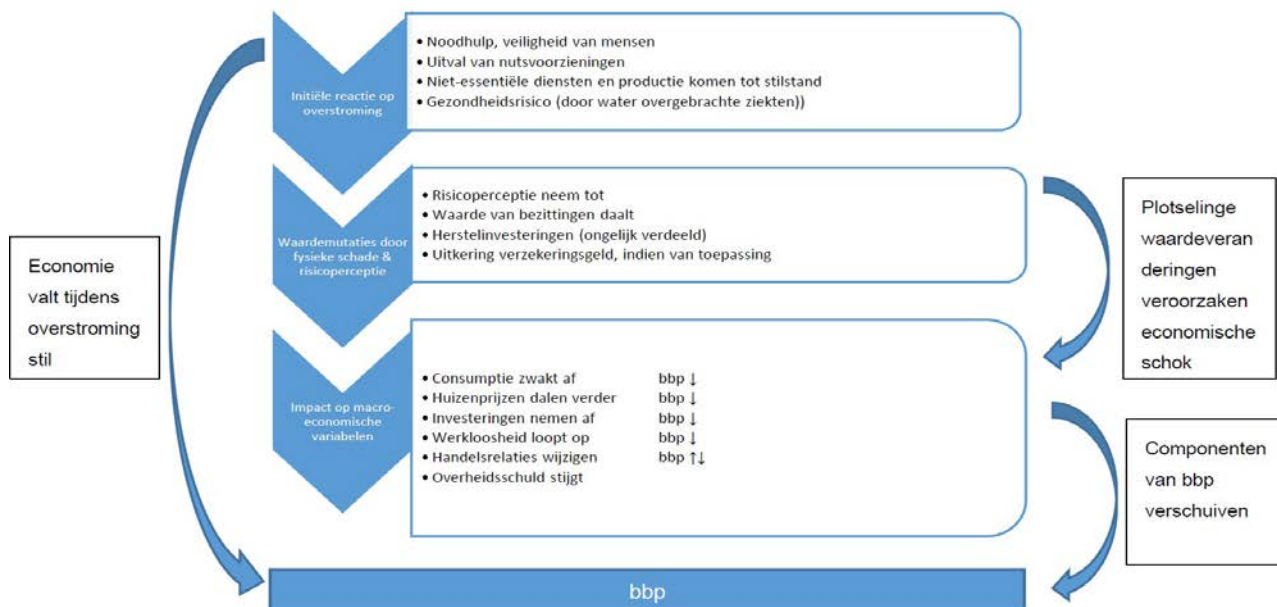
Initiële reactie op overstroming

• Noodhulp, veiligheid van mensen
• Uitval van nutsvoorzieningen
• Niet-essentiële diensten en productie komen tot stilstand
• Gezondheidsrisico (door water overgebrachte ziekten))

Waardemutaties door fysieke schade & risicoperceptie

• Risicoperceptie neem tot
• Waarde van bezittingen daalt
• Herstelinvesteringen (ongelijk verdeeld)
• Uitkering verzekeringsgeld, indien van toepassing

Impact op macro-economische variabelen

• Consumptie zwakt af bbp ↓
• Huizenprijzen dalen verder bbp ↓
• Investeringen nemen af bbp ↓
• Werkloosheid loopt op bbp ↓
• Handelsrelaties wijzigen bbp ↑↓
• Overheidsschuld stijgt

Economie valt tijdens overstroming stil

Plotselinge waardeveranderingen veroorzaken economische schok

Componenten van bbp verschuiven

bbp